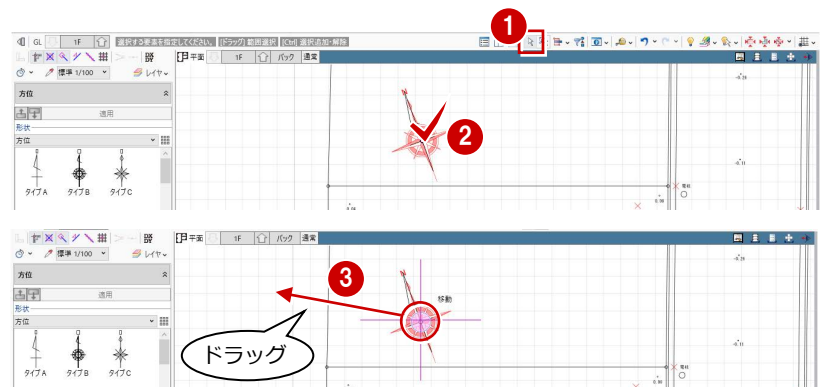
GL 1F 選択する要素を指定してください。[ドラッグ]範囲選択 [Ctrl]選択追加・解除

標準 1/100 レイヤ

平面 1F バック 通常

方位

適用

形状

方位

タイプA タイプB タイプC

1

2

-0.28

-0.11

電柱

0.00

0.00

標準 1/100 レイヤ

平面 1F バック 通常

方位

適用

形状

方位

タイプA タイプB タイプC

3

移動

ドラッグ

-0.28

-0.11

電柱